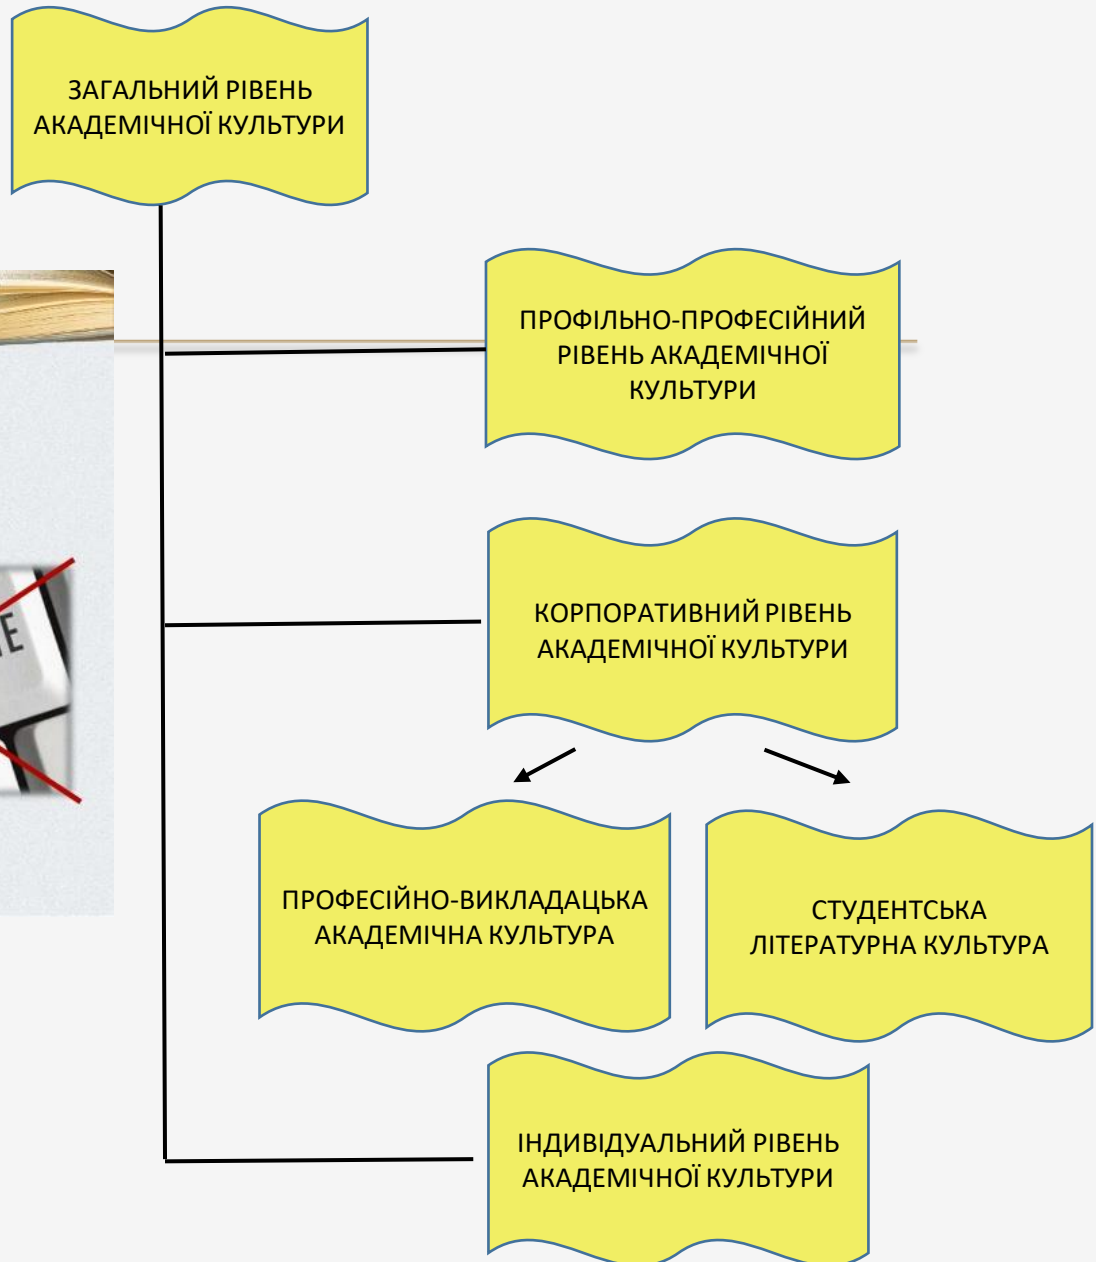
ЗАГАЛЬНИЙ РІВЕНЬ АКАДЕМІЧНОЇ КУЛЬТУРИ

ПРОФІЛЬНО-ПРОФЕСІЙНИЙ РІВЕНЬ АКАДЕМІЧНОЇ КУЛЬТУРИ

КОРПОРАТИВНИЙ РІВЕНЬ АКАДЕМІЧНОЇ КУЛЬТУРИ

ПРОФЕСІЙНО-ВИКЛАДАЦЬКА АКАДЕМІЧНА КУЛЬТУРА

СТУДЕНТСЬКА ЛІТЕРАТУРНА КУЛЬТУРА

ІНДИВІДУАЛЬНИЙ РІВЕНЬ АКАДЕМІЧНОЇ КУЛЬТУРИ